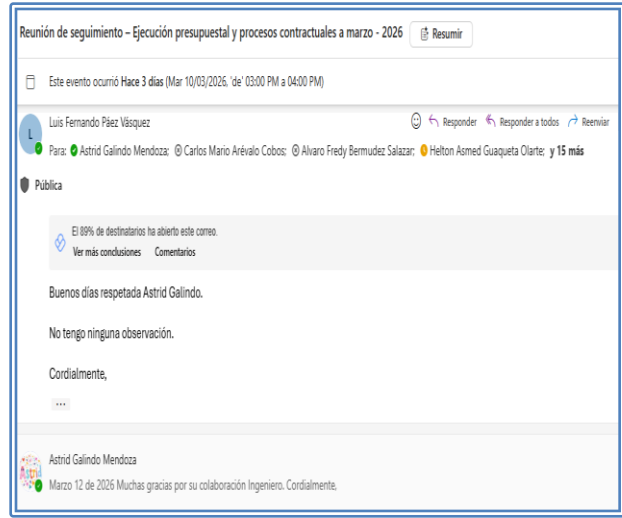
Reunión de seguimiento – Ejecución presupuestal y procesos contractuales a marzo - 2026 Resumir

Este evento ocurrió Hace 3 días (Mar 10/03/2026, 'de' 03:00 PM a 04:00 PM)

L

Luis Fernando Páez Vásquez

Responder Responder a todos Reenviar

Para: Astrid Galindo Mendoza; Carlos Mario Arévalo Cobos; Alvaro Fredy Bermudez Salazar; Helton Asmed Guaqueta Olarte; y 15 más

Pública

El 89% de destinatarios ha abierto este correo.
Ver más conclusiones Comentarios

Buenos días respetada Astrid Galindo.

No tengo ninguna observación.

Cordialmente,

...

Astrid Galindo Mendoza
Marzo 12 de 2026 Muchas gracias por su colaboración Ingeniero. Cordialmente,